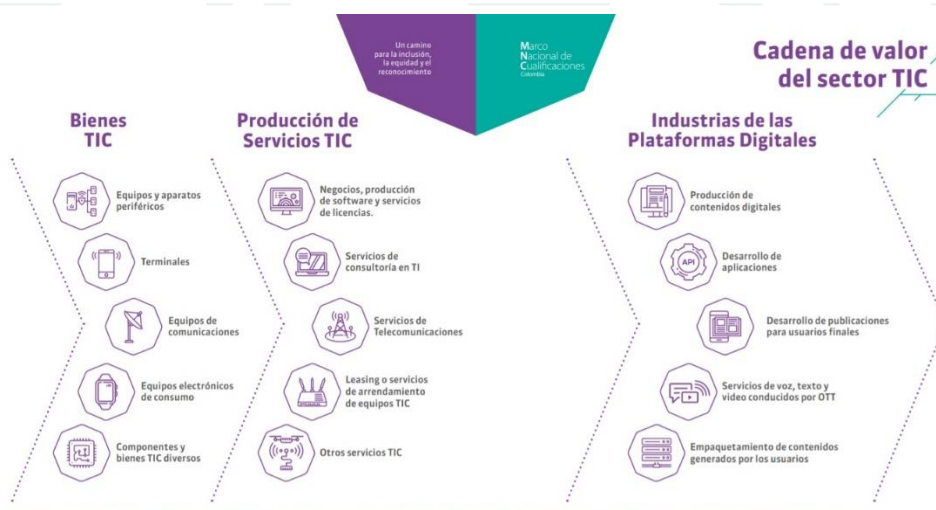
Un camino para la inclusión, la equidad y el reconocimiento

Marco Nacional de Cualificaciones Colombia

Cadena de valor del sector TIC

Bienes TIC

Equipos y aparatos periféricos

Terminales

Equipos de comunicaciones

Equipos electrónicos de consumo

Componentes y bienes TIC diversos

Producción de Servicios TIC

Negocios, producción de software y servicios de licencias.

Servicios de consultoría en TI

Servicios de Telecomunicaciones

Leasing o servicios de arrendamiento de equipos TIC

Otros servicios TIC

Industrias de las Plataformas Digitales

Producción de contenidos digitales

API

Desarrollo de aplicaciones

Desarrollo de publicaciones para usuarios finales

Servicios de voz, texto y video conducidos por OTT

Empaquetamiento de contenidos generados por los usuarios